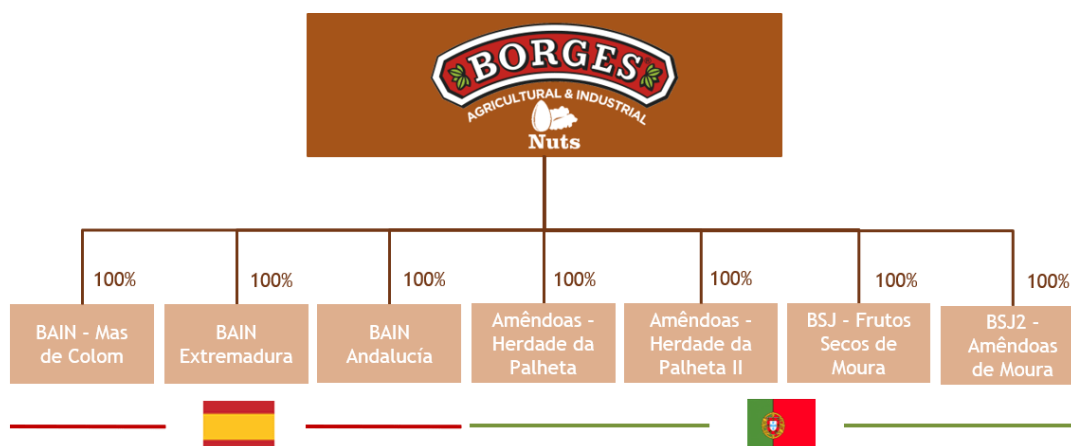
BORGES
AGRICULTURAL & INDUSTRIAL
Nuts

100%
BAIN - Mas de Colom

100%
BAIN Extremadura

100%
BAIN Andalucía

100%
Amêndoas - Herdade da Palheta

100%
Amêndoas - Herdade da Palheta II

100%
BSJ - Frutos Secos de Moura

100%
BSJ2 - Amêndoas de Moura